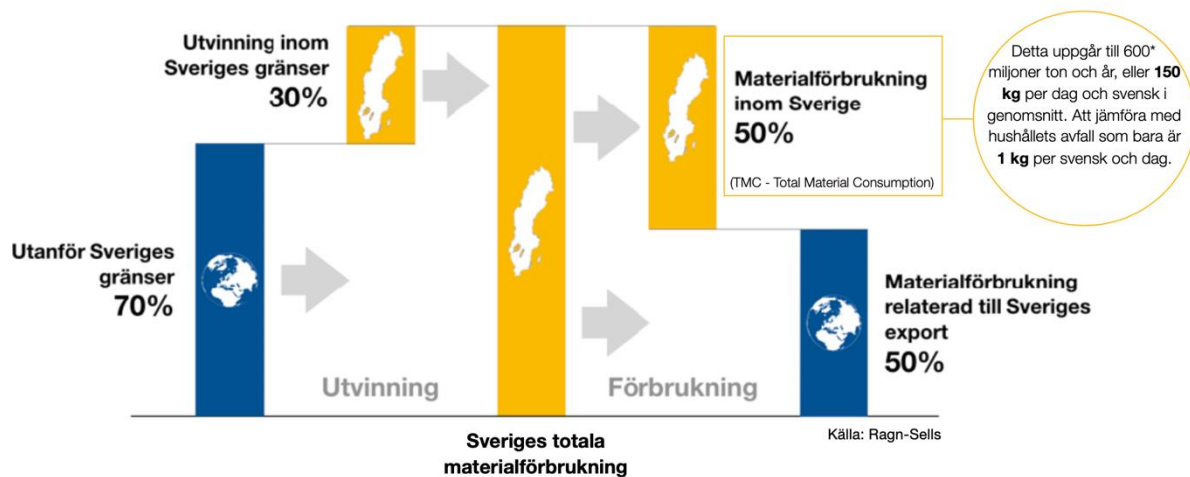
Utvinning inom Sveriges gränser
30%

Utanför Sveriges gränser
70%

Materialförbrukning inom Sverige
50%

(TMC - Total Material Consumption)

Detta uppgår till 600* miljoner ton och år, eller **150 kg** per dag och svensk i genomsnitt. Att jämföra med hushållets avfall som bara är **1 kg** per svensk och dag.

Materialförbrukning relaterad till Sveriges export
50%

Utvinning

Förbrukning

Sveriges totala materialförbrukning

Källa: Ragn-Sells